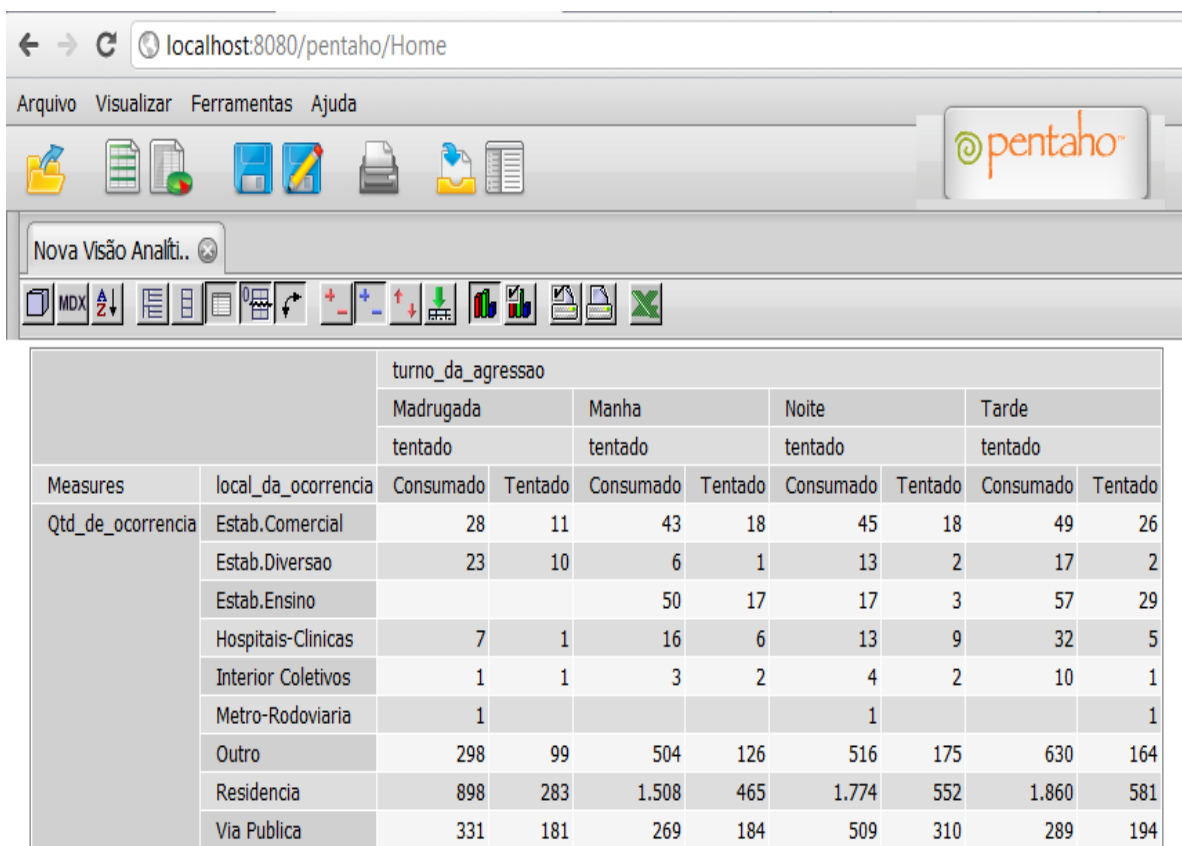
localhost:8080/pentaho/Home

Arquivo Visualizar Ferramentas Ajuda

pentaho

Nova Visão Analíti..

MDX

| | | turno_da_agressao | | | | | | | |
|---|---|---|---|---|---|---|---|---|---|
| | | Madrugada | | Manha | | Noite | | Tarde | |
| | | tentado | | tentado | | tentado | | tentado | |
| Measures | local_da_ocorrencia | Consumado | Tentado | Consumado | Tentado | Consumado | Tentado | Consumado | Tentado |
| Qtd_de_ocorrencia | Estab.Comercial | 28 | 11 | 43 | 18 | 45 | 18 | 49 | 26 |
| | Estab.Diversao | 23 | 10 | 6 | 1 | 13 | 2 | 17 | 2 |
| | Estab.Ensino | | | 50 | 17 | 17 | 3 | 57 | 29 |
| | Hospitais-Clinicas | 7 | 1 | 16 | 6 | 13 | 9 | 32 | 5 |
| | Interior Coletivos | 1 | 1 | 3 | 2 | 4 | 2 | 10 | 1 |
| | Metro-Rodoviaria | 1 | | | | 1 | | | 1 |
| | Outro | 298 | 99 | 504 | 126 | 516 | 175 | 630 | 164 |
| | Residencia | 898 | 283 | 1.508 | 465 | 1.774 | 552 | 1.860 | 581 |
| | Via Publica | 331 | 181 | 269 | 184 | 509 | 310 | 289 | 194 |